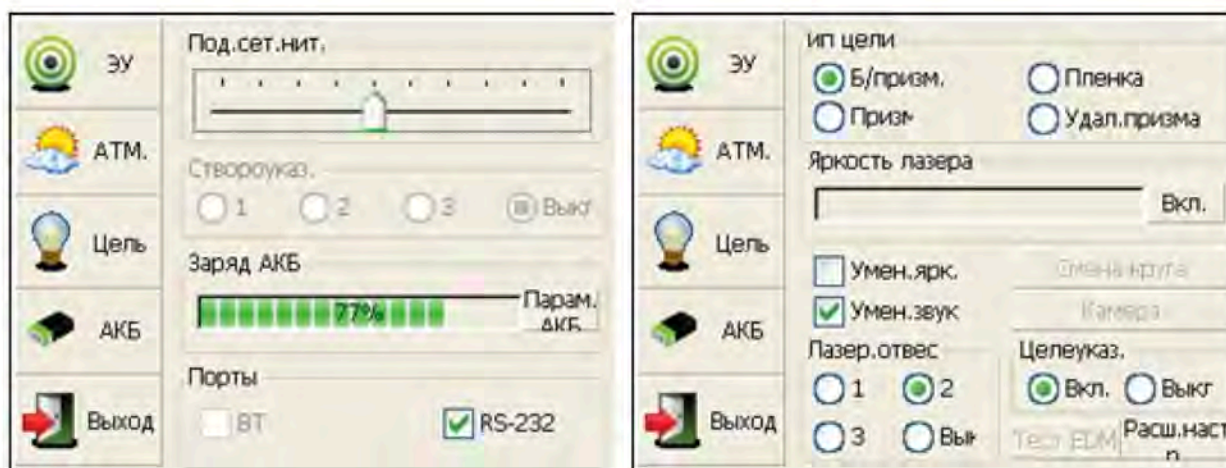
ЭУ
АТМ.
Цель
АКБ
Выход

Под.сет.нит.

Створоуказ.
1 2 3 Выкл

Заряд АКБ
77%
Парам. АКБ

Порты
BT
RS-232

ЭУ
АТМ.
Цель
АКБ
Выход

ип цели
Б/призм.
Пленка
Призм
Удал.призма

Яркость лазера
Вкл.

Умен.ярк.
Смена круга
Умен.звук
Камера

Лазер.отвес
1 2
3 Вык

Целеуказ.
Вкл. Выкл

Тест EDM
Расш.наст
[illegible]